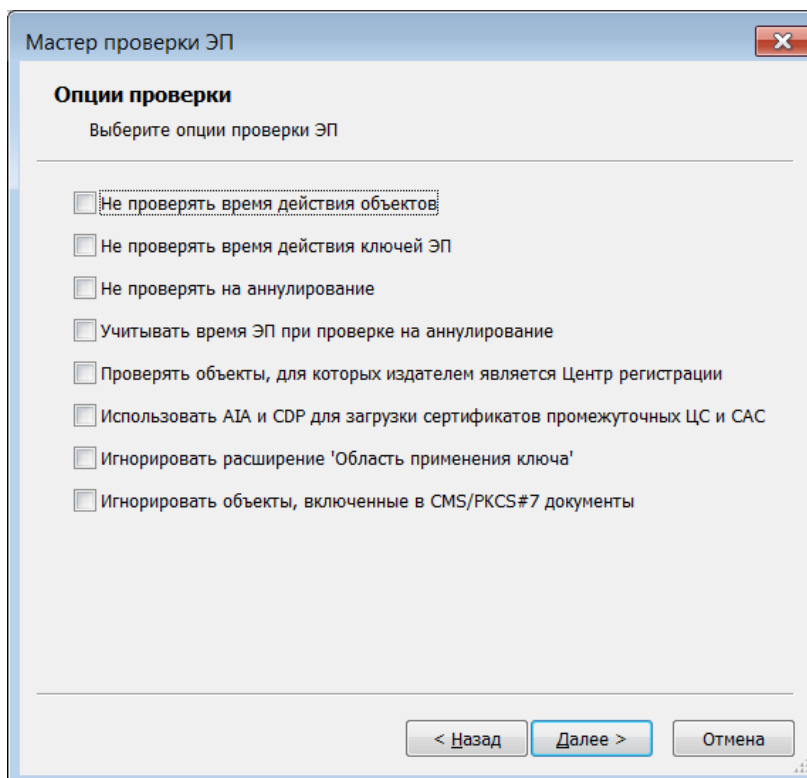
Мастер проверки ЭП

Опции проверки

Выберите опции проверки ЭП

Не проверять время действия объектов

Не проверять время действия ключей ЭП

Не проверять на аннулирование

Учитывать время ЭП при проверке на аннулирование

Проверять объекты, для которых издателем является Центр регистрации

Использовать AIA и CDP для загрузки сертификатов промежуточных ЦС и САС

Игнорировать расширение 'Область применения ключа'

Игнорировать объекты, включенные в CMS/PKCS#7 документы

< Назад

Далее >

Отмена